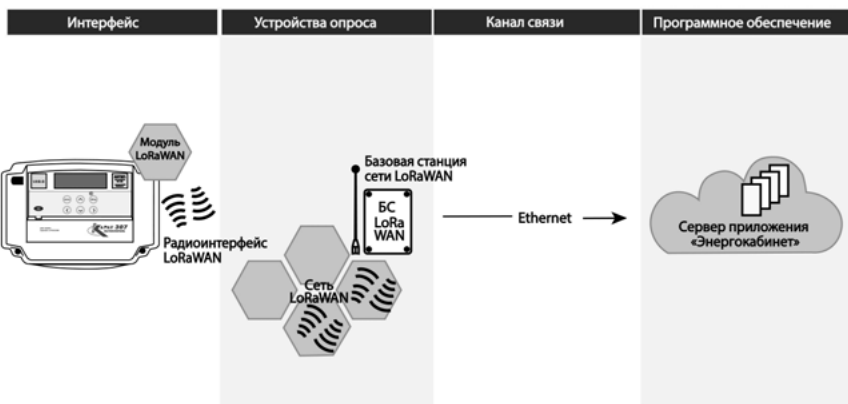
Интерфейс

Устройства опроса

Канал связи

Программное обеспечение

Модуль LoRaWAN

Радиоинтерфейс LoRaWAN

Базовая станция сети LoRaWAN

БС LoRa WAN

Сеть LoRaWAN

Ethernet

Сервер приложения «Энергокабинет»